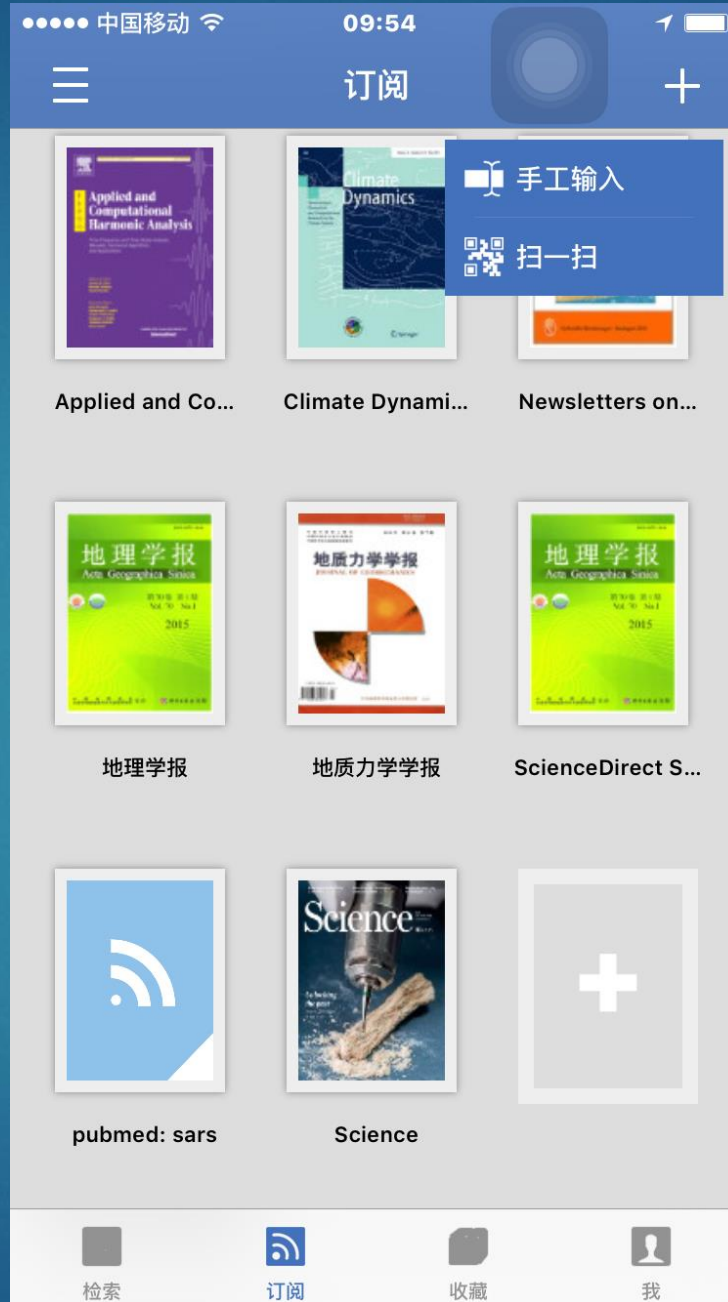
●●●●● 中国移动 09:54

订阅

手工输入
扫一扫

Applied and Computational Harmonic Analysis

Climate Dynamics

Applied and Co...

Climate Dynami...

Newsletters on...

地理学报
Acta Geographica Sinica
2015

地质力学学报

地理学报
Acta Geographica Sinica
2015

地理学报

地质力学学报

ScienceDirect S...

Science

pubmed: sars

Science

检索
订阅
收藏
我